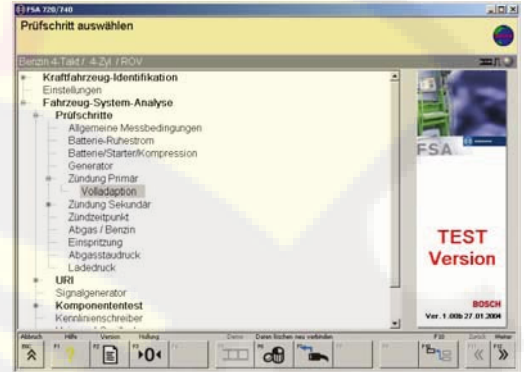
FSA 720/740

Prüfschritt auswählen

Benzin 4-Takt / 4-Zyl. / ROV

Kraftfahrzeug-Identifikation
Einstellungen
Fahrzeug-System-Analyse
Prüfschritte
Allgemeine Messbedingungen
Batterie-Ruhestrom
Batterie/Starter/Kompression
Generator
Zündung Primär
Volladaption
Zündung Sekundär
Zündzeitpunkt
Abgas / Benzin
Einspritzung
Abgasstaudruck
Ladedruck
URI
Signalgenerator
Komponententest
Kennlinienschreiber
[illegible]

FSA

TEST Version

BOSCH
Ver. 1.00b 27.01.2004

Abbruch
Hilfe
Version
Hofung
Daten löschen neu verbinden
F10
Zurück
Weiter